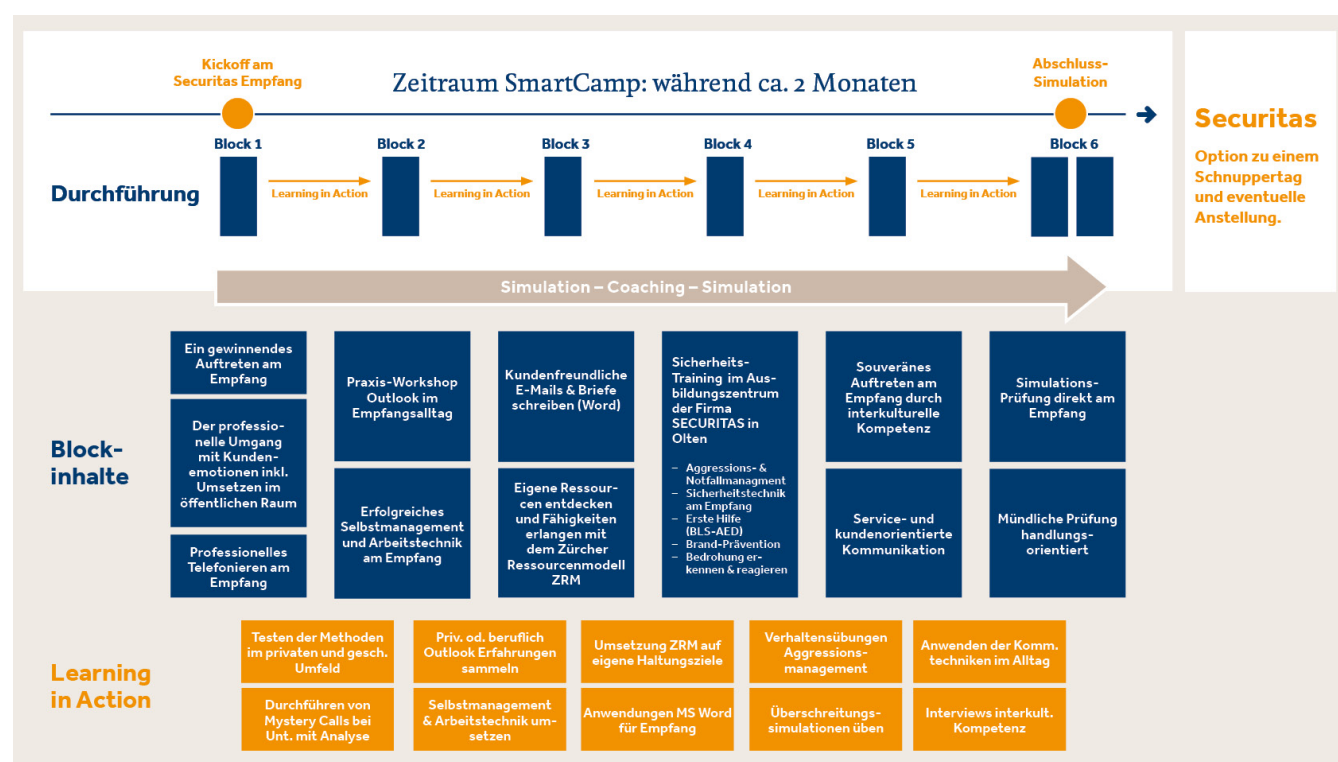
Kickoff am Securitas Empfang

Zeitraum SmartCamp: während ca. 2 Monaten

Abschluss-Simulation

Securitas

Option zu einem Schnuppertag und eventuelle Anstellung.

Durchführung

Block 1

Learning in Action

Block 2

Learning in Action

Block 3

Learning in Action

Block 4

Learning in Action

Block 5

Learning in Action

Block 6

Simulation – Coaching – Simulation

Block-inhalte

Ein gewinnendes Auftreten am Empfang

Der professionelle Umgang mit Kundenemotionen inkl. Umsetzen im öffentlichen Raum

Professionelles Telefonieren am Empfang

Praxis-Workshop Outlook im Empfangsalltag

Erfolgreiches Selbstmanagement und Arbeitstechnik am Empfang

Kundenfreundliche E-Mails & Briefe schreiben (Word)

Eigene Ressourcen entdecken und Fähigkeiten erlangen mit dem Zürcher Ressourcenmodell ZRM

Sicherheits-Training im Ausbildungszentrum der Firma SECURITAS in Olten

– Aggressions- & Notfallmanagment
– Sicherheitstechnik am Empfang
– Erste Hilfe (BLS-AED)
– Brand-Prävention
– Bedrohung erkennen & reagieren

Souveränes Auftreten am Empfang durch interkulturelle Kompetenz

Service- und kundenorientierte Kommunikation

Simulations-Prüfung direkt am Empfang

Mündliche Prüfung handlungsorientiert

Learning in Action

Testen der Methoden im privaten und gesch. Umfeld

Durchführen von Mystery Calls bei Unt. mit Analyse

Priv. od. beruflich Outlook Erfahrungen sammeln

Selbstmanagement & Arbeitstechnik umsetzen

Umsetzung ZRM auf eigene Haltungsziele

Anwendungen MS Word für Empfang

Verhaltensübungen Aggressionsmanagement

Überschreitungssimulationen üben

Anwenden der Komm. techniken im Alltag

Interviews interkult. Kompetenz